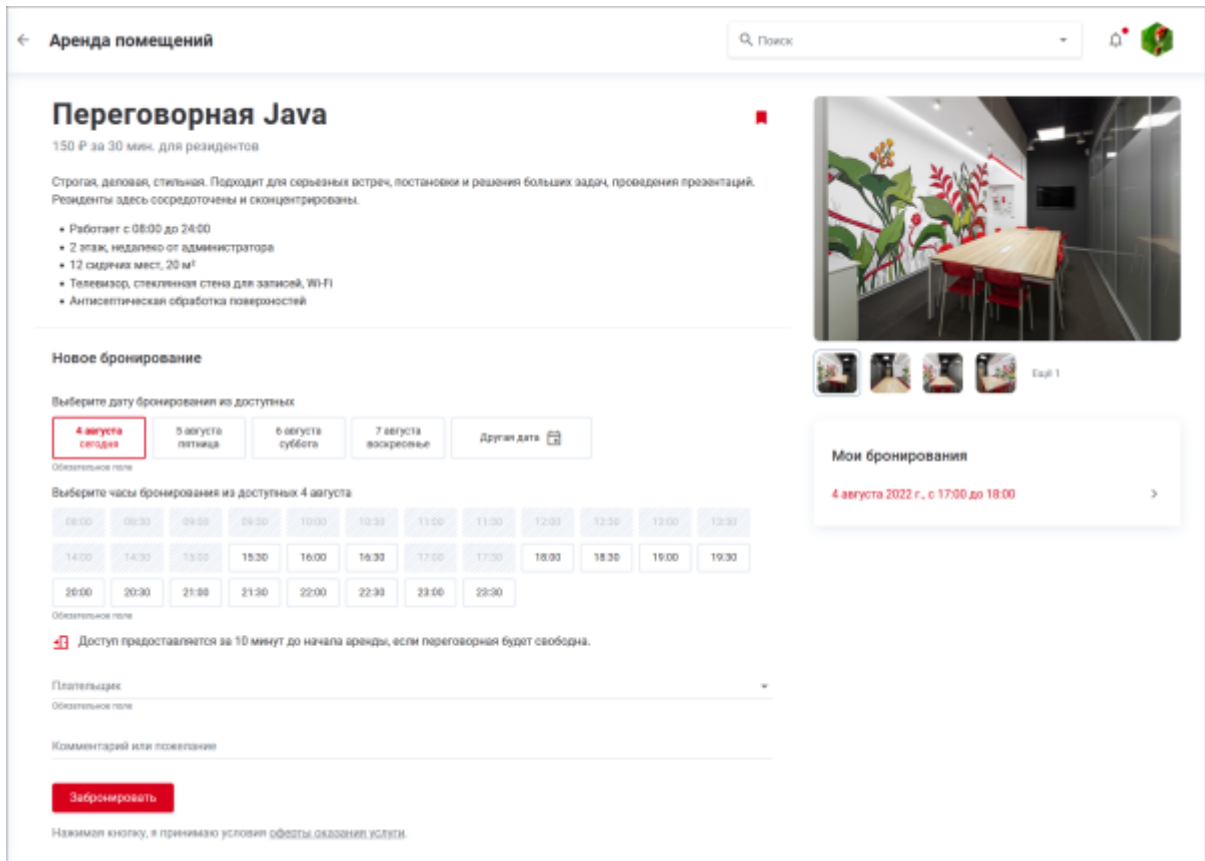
Аренда помещений

Поиск

Переговорная Java

150 ₽ за 30 мин. для резидентов

Строгая, деловая, стильная. Подходит для серьезных встреч, постановки и решения больших задач, проведения презентаций. Резиденты здесь сосредоточены и сконцентрированы.

- Работает с 08:00 до 24:00
- 2 этаж, недалеко от администратора
- 12 сидячих мест, 20 м²
- Телевизор, стеклянная стена для записей, Wi-Fi
- Антисептическая обработка поверхностей

Новое бронирование

Выберите дату бронирования из доступных

4 августа сегодня | 5 августа пятница | 6 августа суббота | 7 августа воскресенье | Другая дата

Обязательное поле

Выберите часы бронирования из доступных 4 августа

| 08:00 | 08:30 | 09:00 | 09:30 | 10:00 | 10:30 | 11:00 | 11:30 | 12:00 | 12:30 | 13:00 | 13:30 |
|---|---|---|---|---|---|---|---|---|---|---|---|
| 14:00 | 14:30 | 15:00 | 15:30 | 16:00 | 16:30 | 17:00 | 17:30 | 18:00 | 18:30 | 19:00 | 19:30 |
| 20:00 | 20:30 | 21:00 | 21:30 | 22:00 | 22:30 | 23:00 | 23:30 | | | | |

Обязательное поле

Доступ предоставляется за 10 минут до начала аренды, если переговорная будет свободна.

Плательщик

Обязательное поле

Комментарий или пожелание

Забронировать

Нажимая кнопку, я принимаю условия оферты оказания услуги.

Ещё 1

Мои бронирования

4 августа 2022 г., с 17:00 до 18:00